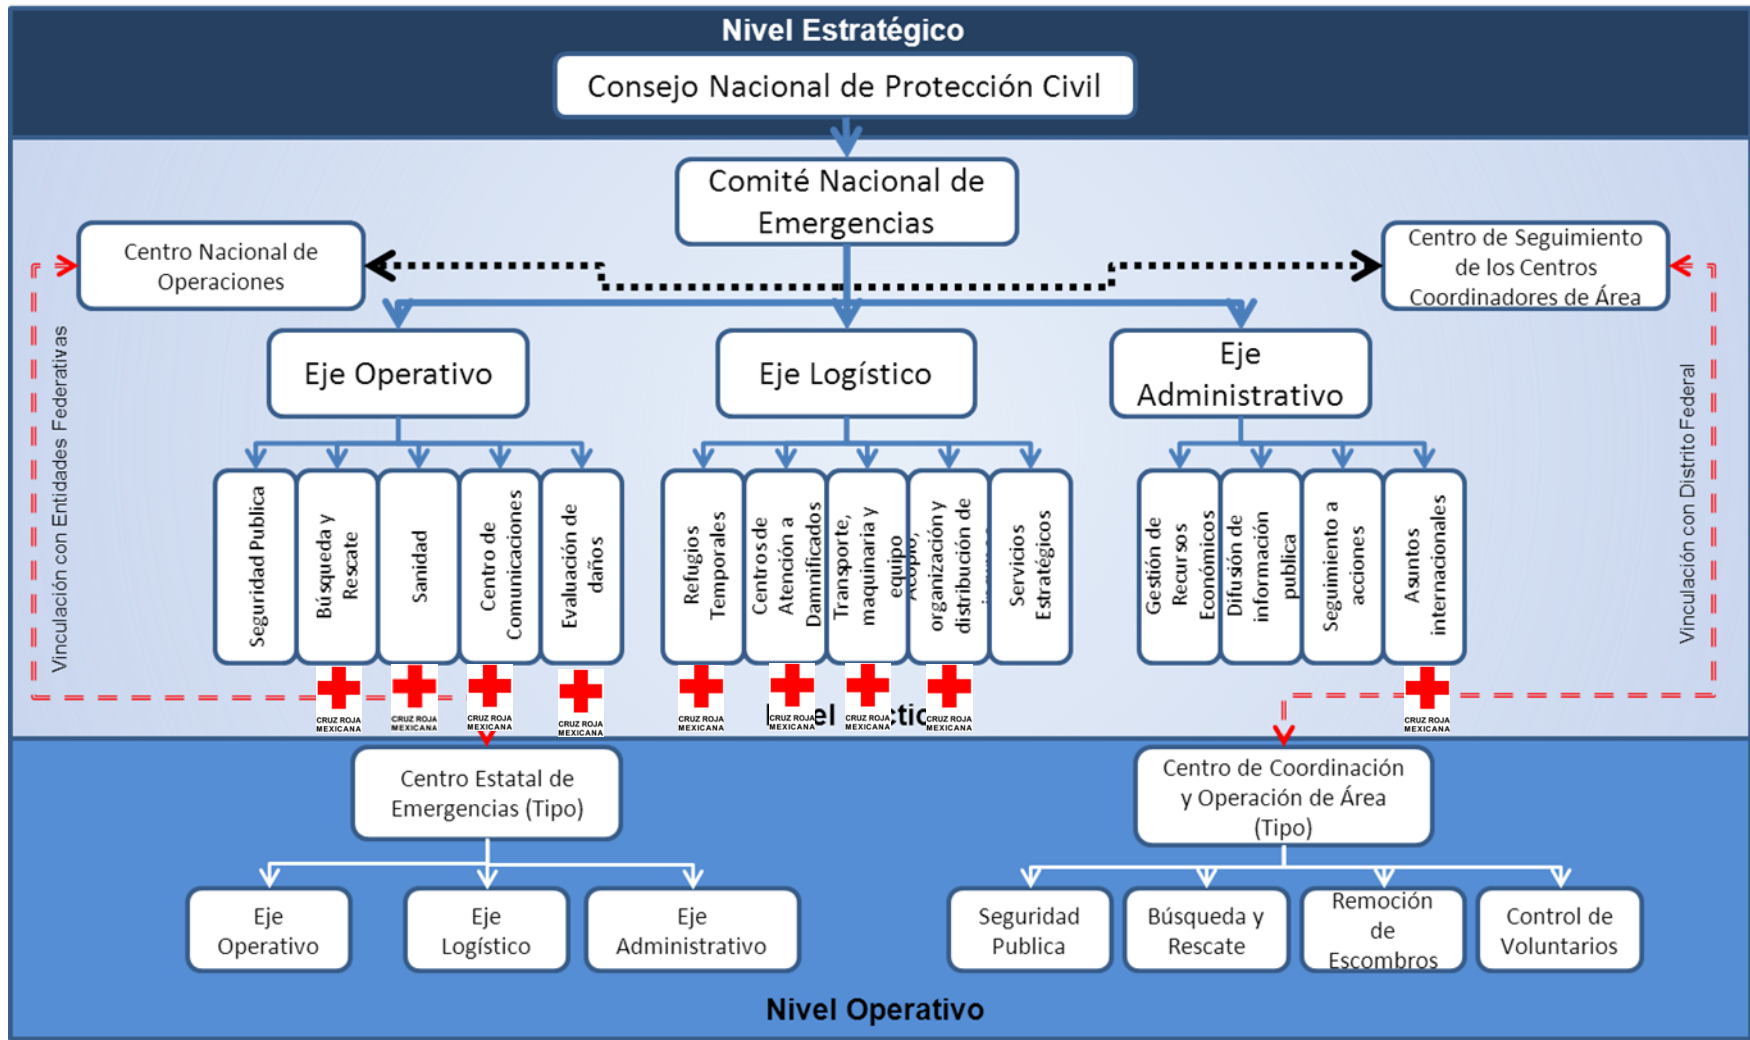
Nivel Estratégico

Consejo Nacional de Protección Civil

Comité Nacional de Emergencias

Centro Nacional de Operaciones

Centro de Seguimiento de los Centros Coordinadores de Área

Vinculación con Entidades Federativas

Vinculación con Distrito Federal

Eje Operativo

Eje Logístico

Eje Administrativo

Seguridad Publica

Búsqueda y Rescate

Sanidad

Centro de Comunicaciones

Evaluación de daños

Refugios Temporales

Centros de Atención a Damnificados

Transporte, maquinaria y equipo

Acopio, organización y distribución de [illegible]

Servicios Estratégicos

Gestión de Recursos Económicos

Difusión de información publica

Seguimiento a acciones

Asuntos internacionales

CRUZ ROJA MEXICANA

CRUZ ROJA MEXICANA

CRUZ ROJA MEXICANA

CRUZ ROJA MEXICANA

CRUZ ROJA MEXICANA

CRUZ ROJA MEXICANA

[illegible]el

CRUZ ROJA MEXICANA

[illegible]tic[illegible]

CRUZ ROJA MEXICANA

CRUZ ROJA MEXICANA

Centro Estatal de Emergencias (Tipo)

Centro de Coordinación y Operación de Área (Tipo)

Eje Operativo

Eje Logístico

Eje Administrativo

Seguridad Publica

Búsqueda y Rescate

Remoción de Escombros

Control de Voluntarios

Nivel Operativo